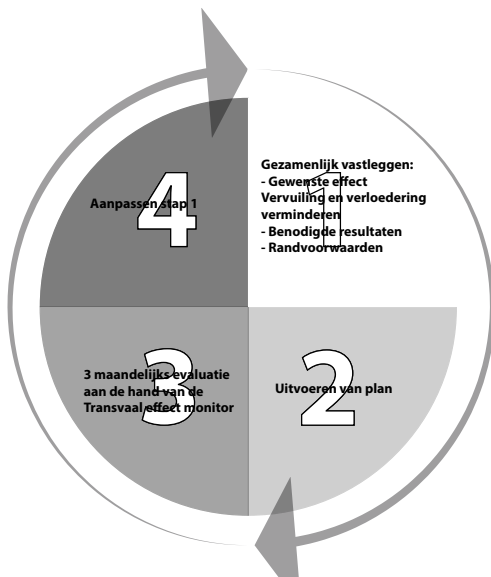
4
Aanpassen stap 1

1
Gezamenlijk vastleggen:
- Gewenste effect
Vervuiling en verloedering verminderen
- Benodigde resultaten
- Randvoorwaarden

2
Uitvoeren van plan

3
3 maandelijks evaluatie aan de hand van de Transvaal effect monitor